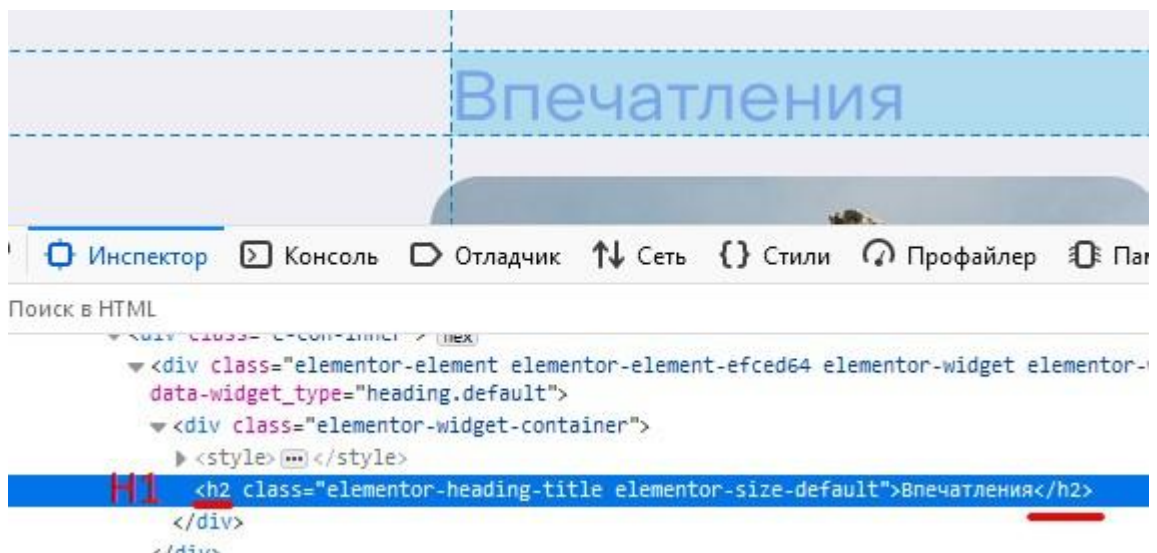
Впечатления

Инспектор  Консоль  Отладчик  Сеть  {} Стили  Профайлер  Па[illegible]

Поиск в HTML

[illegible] flex
<div class="elementor-element elementor-element-efced64 elementor-widget elementor-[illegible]
data-widget_type="heading.default">
<div class="elementor-widget-container">
<style> ··· </style>
H1 <h2 class="elementor-heading-title elementor-size-default">Впечатления</h2>
</div>
</div>